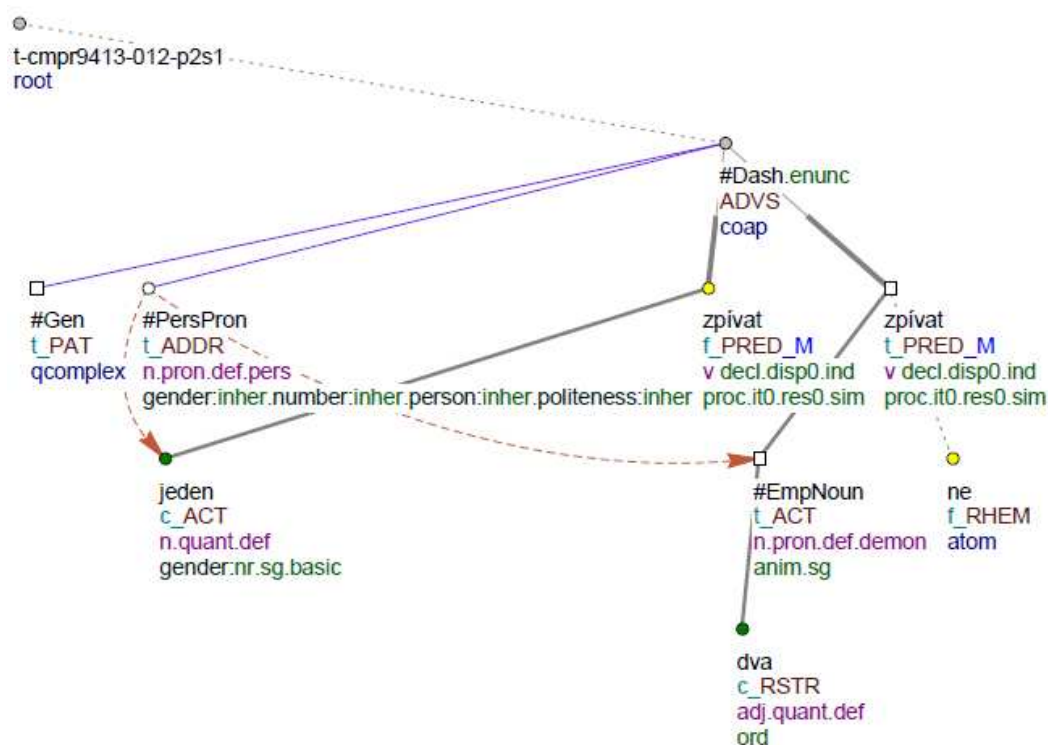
t-cmpr9413-012-p2s1
root

#Dash.enunc
ADVS
coap

#Gen
t_PAT
qcomplex

#PersPron
t_ADDR
n.pron.def.pers
gender:inher.number:inher.person:inher.politeness:inher

zpívat
f_PRED_M
v decl.disp0.ind
proc.it0.res0.sim

zpívat
t_PRED_M
v decl.disp0.ind
proc.it0.res0.sim

jeden
c_ACT
n.quant.def
gender:nr.sg.basic

#EmpNoun
t_ACT
n.pron.def.demon
anim.sg

ne
f_RHEM
atom

dva
c_RSTR
adj.quant.def
ord